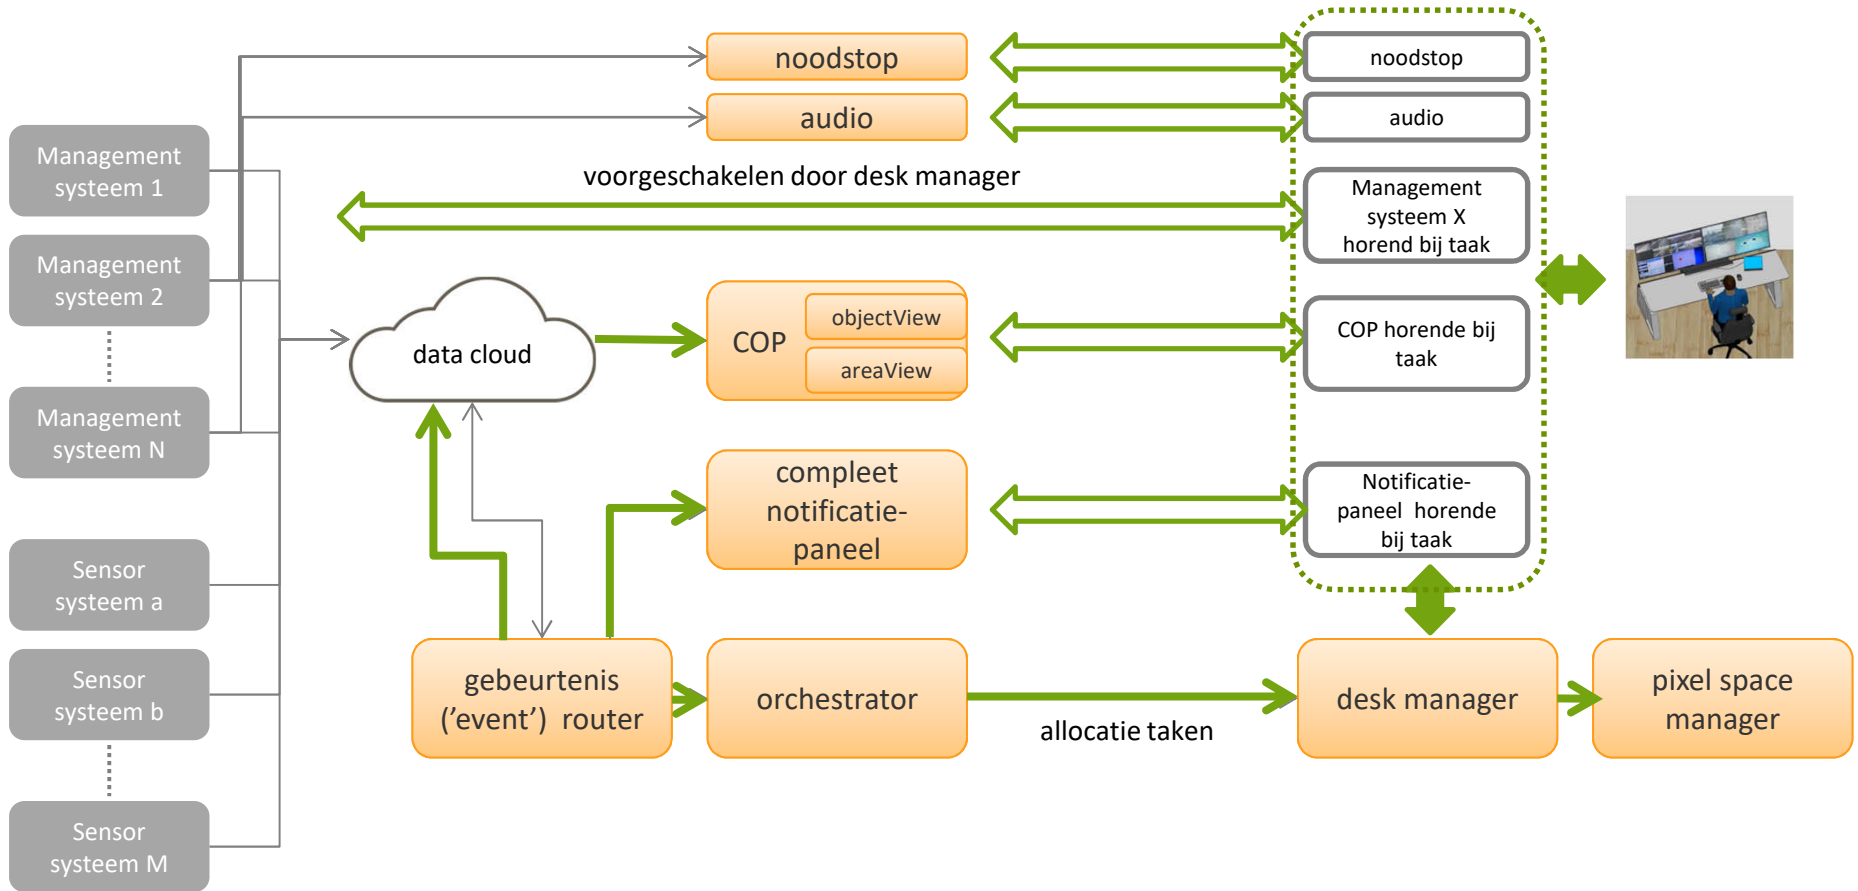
Management systeem 1

Management systeem 2

Management systeem N

Sensor systeem a

Sensor systeem b

Sensor systeem M

noodstop

audio

voorgeschakelen door desk manager

data cloud

COP

objectView

areaView

compleet notificatie-paneel

gebeurtenis ('event') router

orchestrator

allocatie taken

desk manager

pixel space manager

noodstop

audio

Management systeem X horend bij taak

COP horende bij taak

Notificatie-paneel horende bij taak